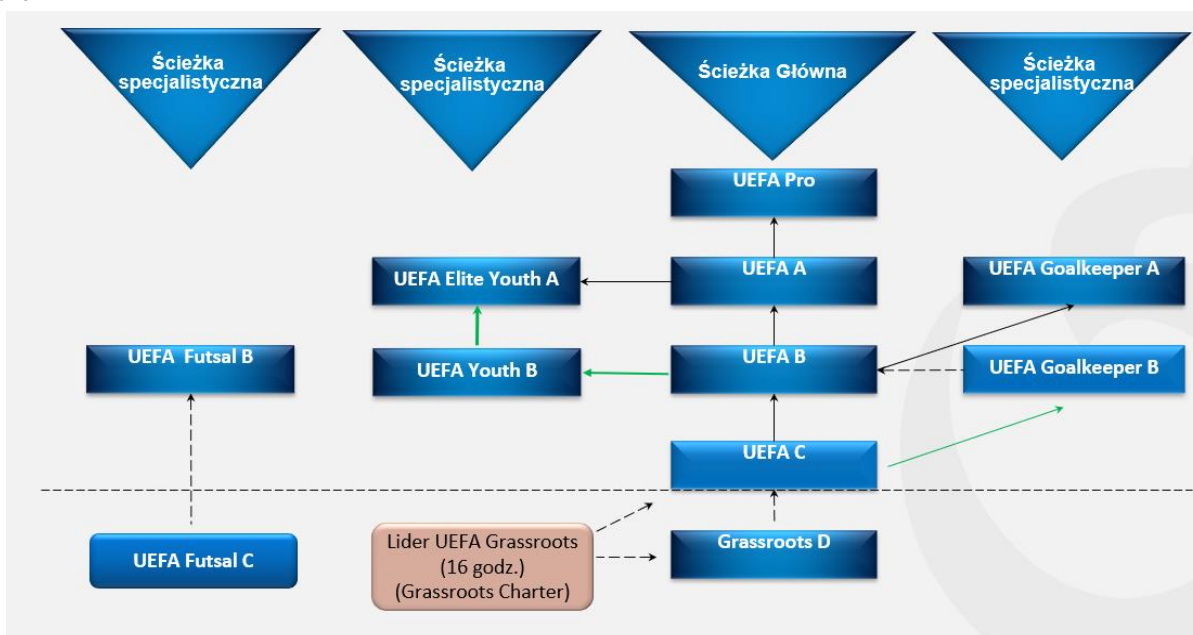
Ścieżka specjalistyczna

Ścieżka specjalistyczna

Ścieżka Główna

Ścieżka specjalistyczna

UEFA Pro

UEFA Elite Youth A

UEFA A

UEFA Goalkeeper A

UEFA Futsal B

UEFA Youth B

UEFA B

UEFA Goalkeeper B

UEFA C

UEFA Futsal C

Lider UEFA Grassroots (16 godz.) (Grassroots Charter)

Grassroots D